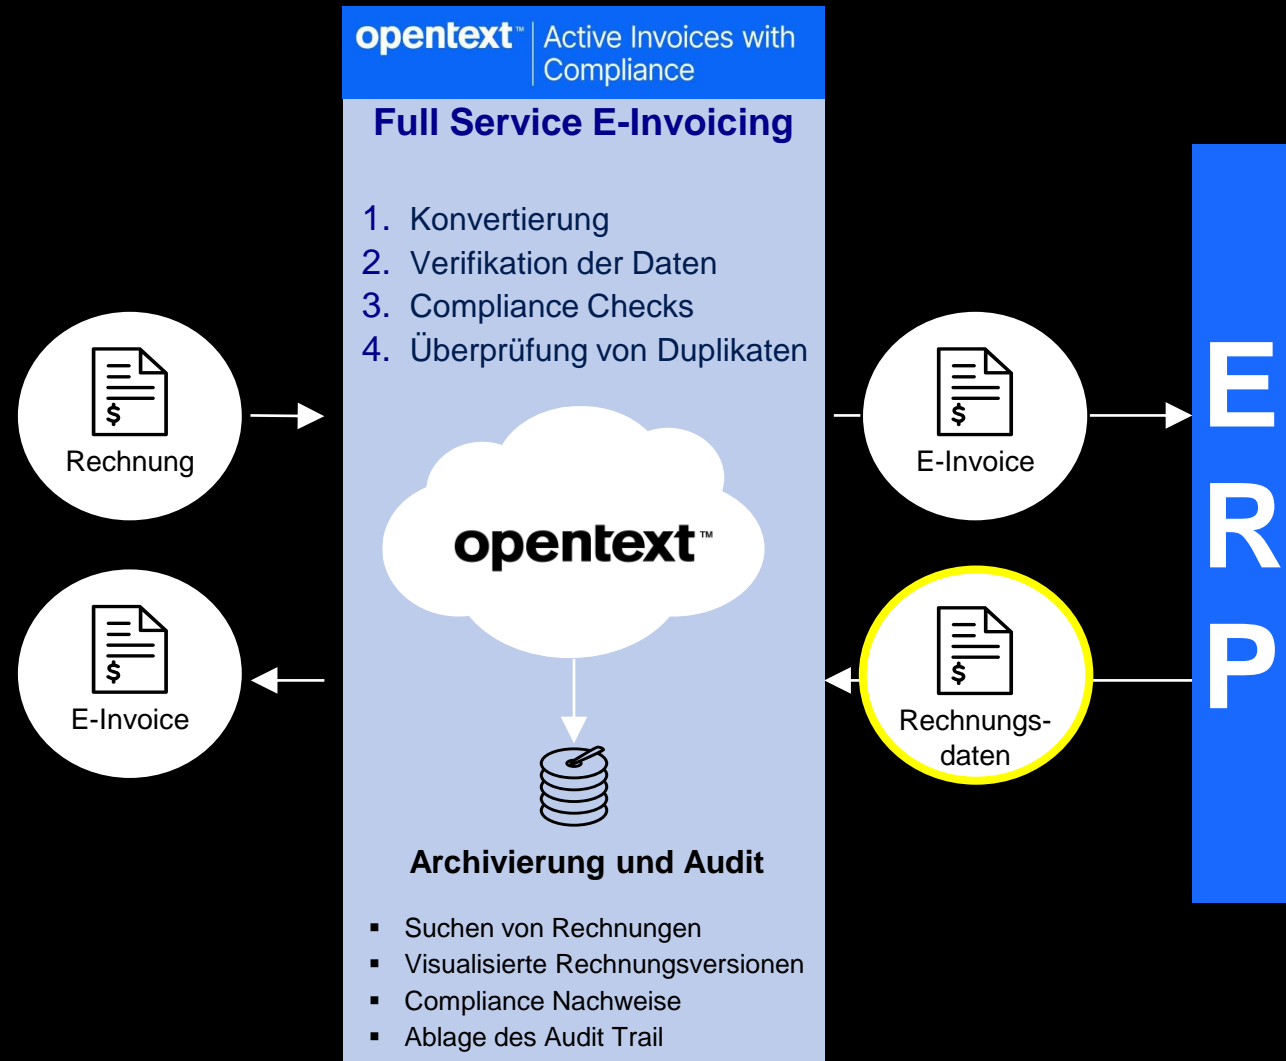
opentext™ | Active Invoices with Compliance

Full Service E-Invoicing

1. Konvertierung
2. Verifikation der Daten
3. Compliance Checks
4. Überprüfung von Duplikaten

$
Rechnung

$
E-Invoice

opentext™

$
E-Invoice

$
Rechnungsdaten

E
R
P

Archivierung und Audit

- Suchen von Rechnungen
- Visualisierte Rechnungsversionen
- Compliance Nachweise
- Ablage des Audit Trail